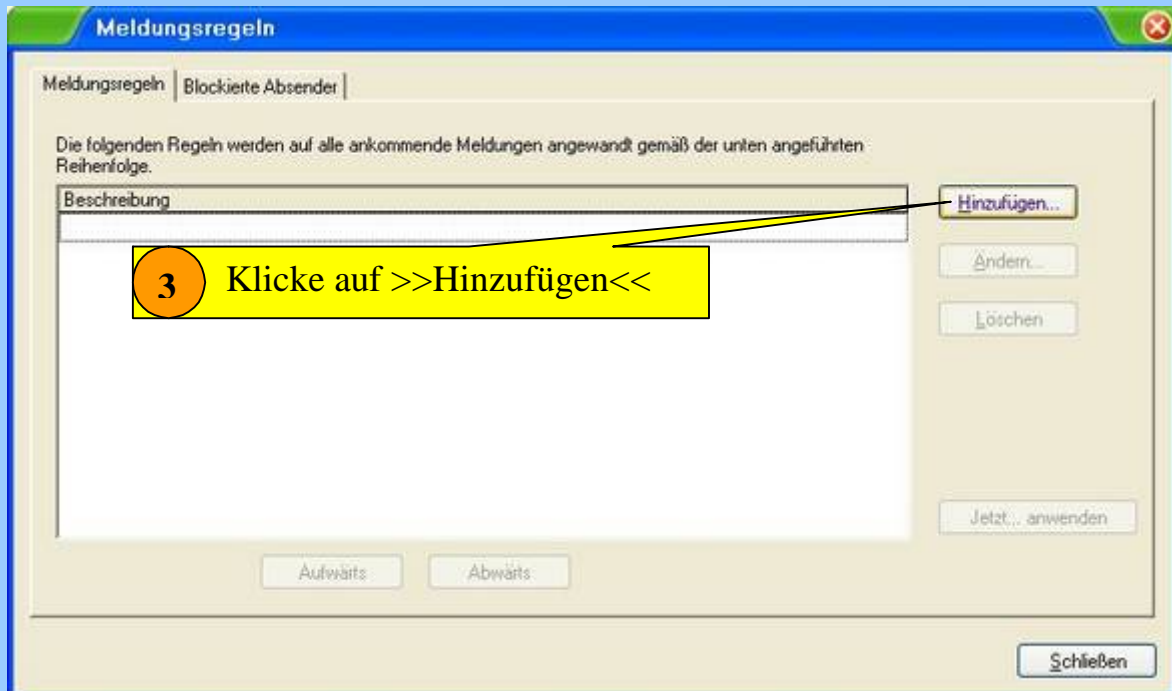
Meldungsregeln

Meldungsregeln | Blockierte Absender

Die folgenden Regeln werden auf alle ankommende Meldungen angewandt gemäß der unten angeführten Reihenfolge.

Beschreibung

Hinzufügen...

3 Klicke auf >>Hinzufügen<<

Ändern...

Löschen

Jetzt... anwenden

Aufwärts

Abwärts

Schließen